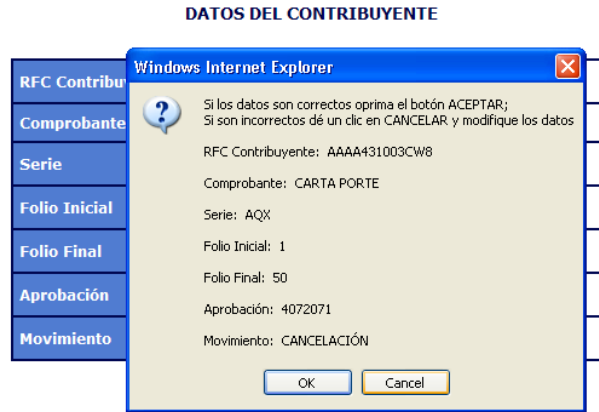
DATOS DEL CONTRIBUYENTE

RFC Contribu

Comprobante

Serie

Folio Inicial

Folio Final

Aprobación

Movimiento

Windows Internet Explorer

Si los datos son correctos oprima el botón ACEPTAR;
Si son incorrectos dé un clic en CANCELAR y modifique los datos

RFC Contribuyente: AAAA431003CW8

Comprobante: CARTA PORTE

Serie: AQX

Folio Inicial: 1

Folio Final: 50

Aprobación: 4072071

Movimiento: CANCELACIÓN

OK

Cancel